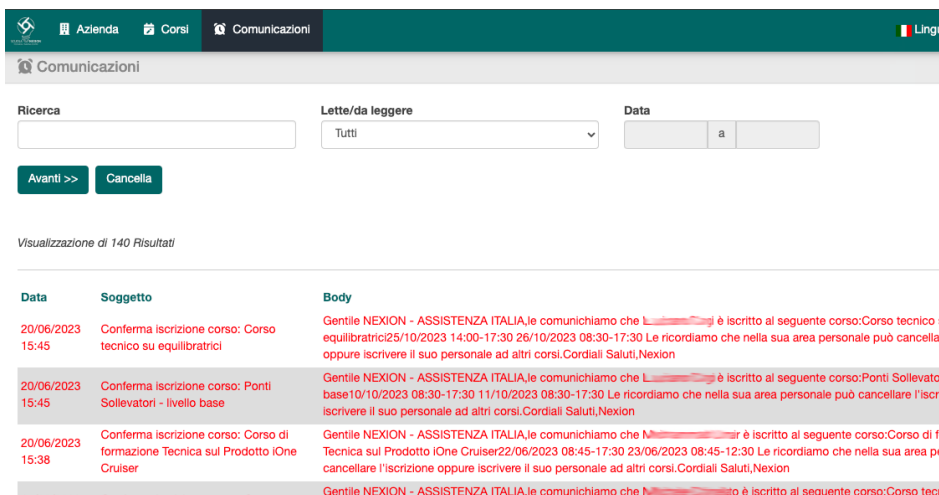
Azienda Corsi Comunicazioni Ling

Comunicazioni

Ricerca

Lette/da leggere
Tutti

Data
a

Avanti >> Cancella

Visualizzazione di 140 Risultati

| Data | Soggetto | Body |
|---|---|---|
| 20/06/2023 15:45 | Conferma iscrizione corso: Corso tecnico su equilibratrici | Gentile NEXION - ASSISTENZA ITALIA,le comunichiamo che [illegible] è iscritto al seguente corso:Corso tecnico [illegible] equilibratrici25/10/2023 14:00-17:30 26/10/2023 08:30-17:30 Le ricordiamo che nella sua area personale può cancella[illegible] oppure iscrivere il suo personale ad altri corsi.Cordiali Saluti,Nexion |
| 20/06/2023 15:45 | Conferma iscrizione corso: Ponti Sollevatori - livello base | Gentile NEXION - ASSISTENZA ITALIA,le comunichiamo che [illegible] è iscritto al seguente corso:Ponti Sollevato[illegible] base10/10/2023 08:30-17:30 11/10/2023 08:30-17:30 Le ricordiamo che nella sua area personale può cancellare l'iscr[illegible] iscrivere il suo personale ad altri corsi.Cordiali Saluti,Nexion |
| 20/06/2023 15:38 | Conferma iscrizione corso: Corso di formazione Tecnica sul Prodotto iOne Cruiser | Gentile NEXION - ASSISTENZA ITALIA,le comunichiamo che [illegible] è iscritto al seguente corso:Corso di f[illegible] Tecnica sul Prodotto iOne Cruiser22/06/2023 08:45-17:30 23/06/2023 08:45-12:30 Le ricordiamo che nella sua area pe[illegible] cancellare l'iscrizione oppure iscrivere il suo personale ad altri corsi.Cordiali Saluti,Nexion |
| | | Gentile NEXION - ASSISTENZA ITALIA,le comunichiamo che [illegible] è iscritto al seguente corso:Corso tec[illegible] |